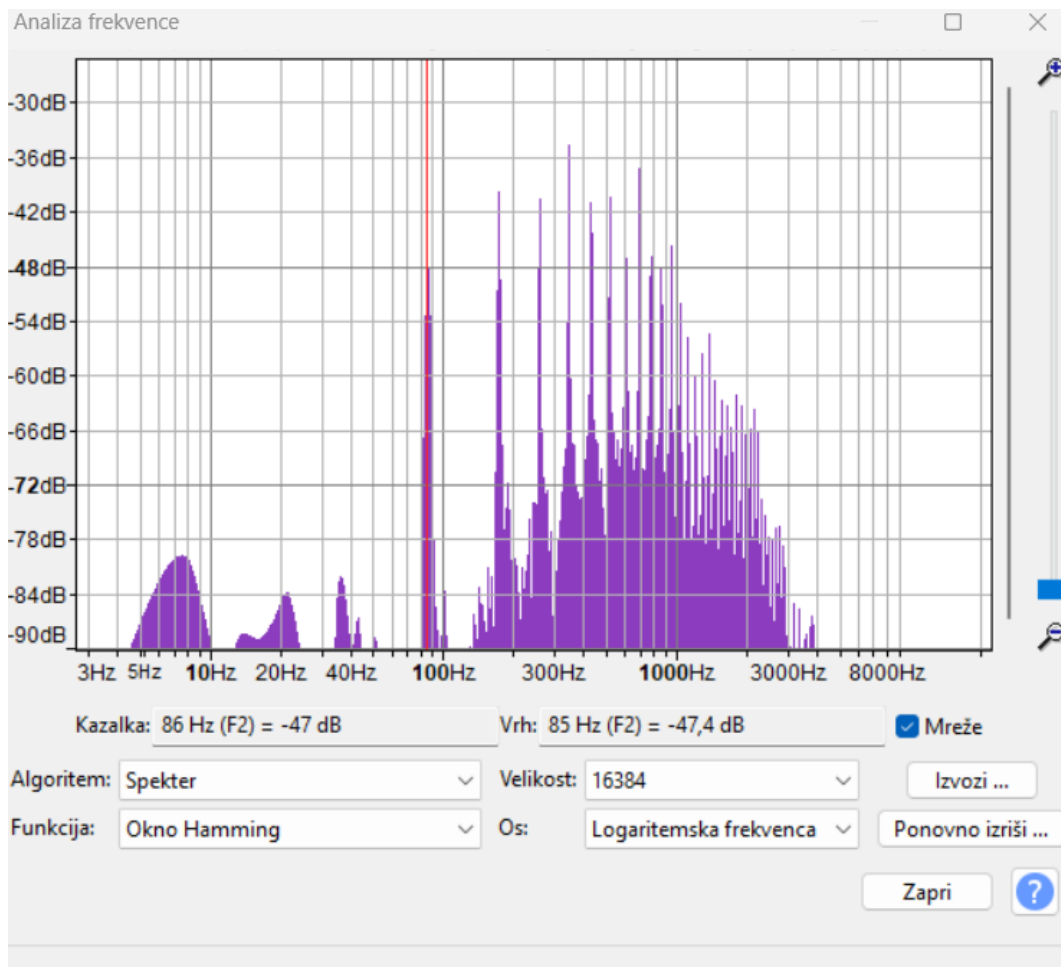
Analiza frekvence

-30dB
-36dB
-42dB
-48dB
-54dB
-60dB
-66dB
-72dB
-78dB
-84dB
-90dB

3Hz 5Hz 10Hz 20Hz 40Hz 100Hz 300Hz 1000Hz 3000Hz 8000Hz

Kazalka: 86 Hz (F2) = -47 dB
Vrh: 85 Hz (F2) = -47,4 dB
Mreže

Algoritem: Spekter
Velikost: 16384
Izvozi ...

Funkcija: Okno Hamming
Os: Logaritemska frekvenca
Ponovno izriši ...

Zapri
?